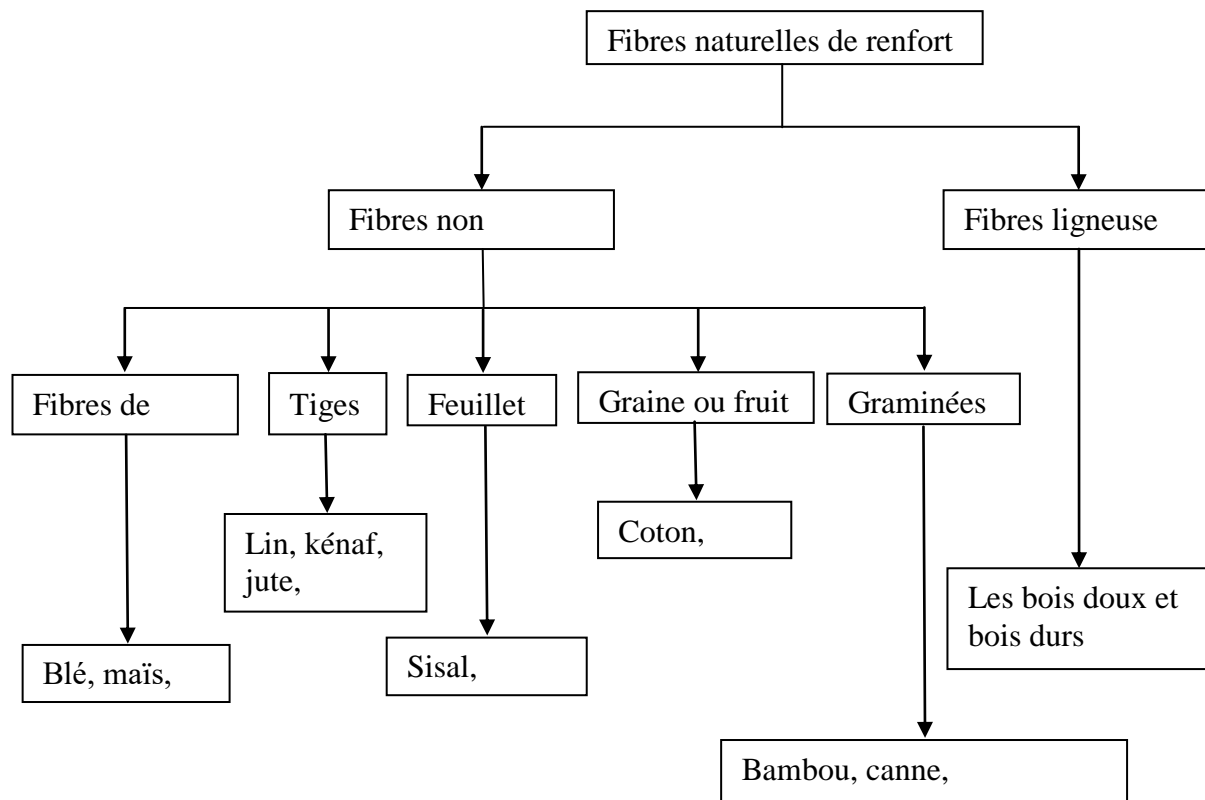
Fibres naturelles de renfort

Fibres non

Fibres ligneuse

Fibres de

Tiges

Feuillet

Graine ou fruit

Graminées

Lin, kénaf, jute,

Coton,

Les bois doux et bois durs

Blé, maïs,

Sisal,

Bambou, canne,